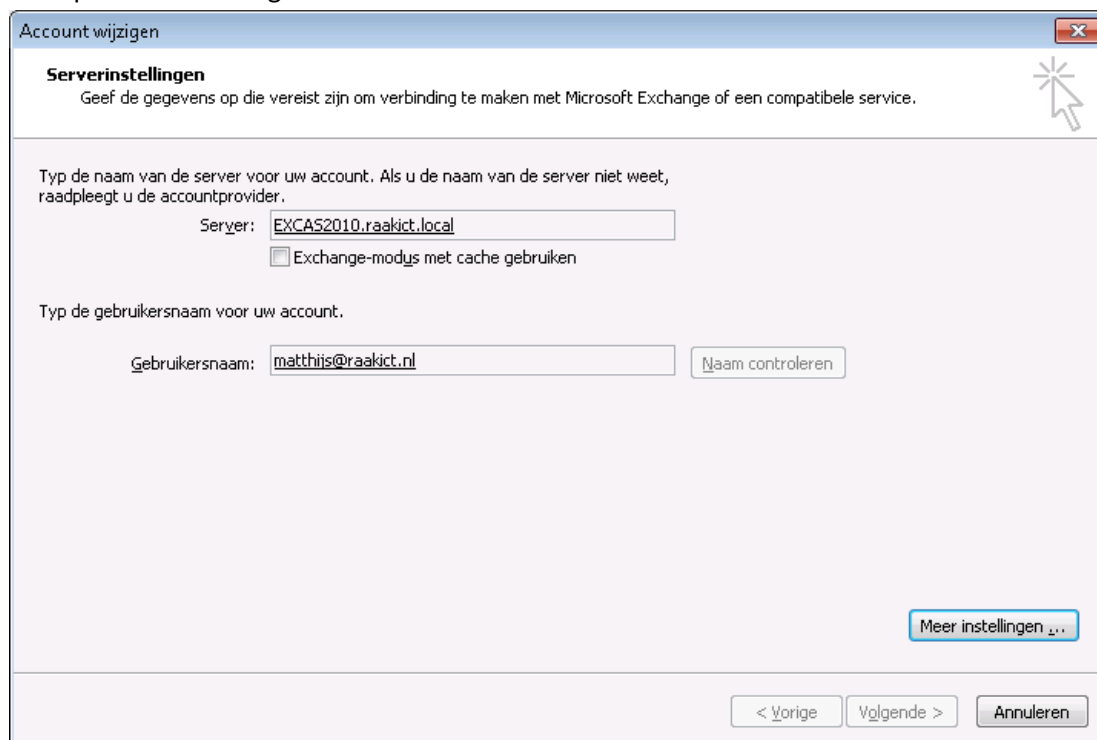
Account wijzigen

Serverinstellingen
Geef de gegevens op die vereist zijn om verbinding te maken met Microsoft Exchange of een compatibele service.

Typ de naam van de server voor uw account. Als u de naam van de server niet weet, raadpleegt u de accountprovider.

Server: EXCAS2010.raakict.local

Exchange-modus met cache gebruiken

Typ de gebruikersnaam voor uw account.

Gebruikersnaam: matthijs@raakict.nl

Naam controleren

Meer instellingen ...

< Vorige

Volgende >

Annuleren